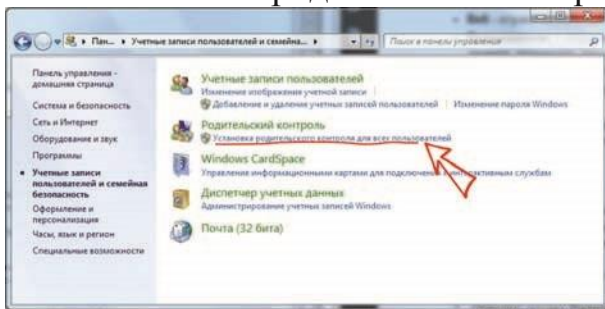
« Пан... ▸ Учетные записи пользователей и семейна... ▸

Поиск в панели управления

Панель управления - домашняя страница

Система и безопасность

Сеть и Интернет

Оборудование и звук

Программы

Учетные записи пользователей и семейная безопасность

Оформление и персонализация

Часы, язык и регион

Специальные возможности

Учетные записи пользователей

Изменение изображения учетной записи

Добавление и удаление учетных записей пользователей | Изменение пароля Windows

Родительский контроль

Установка родительского контроля для всех пользователей

Windows CardSpace

Управление информационными картами для подключения к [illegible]тивным службам

Диспетчер учетных данных

Администрирование учетных записей Windows

Почта (32 бита)